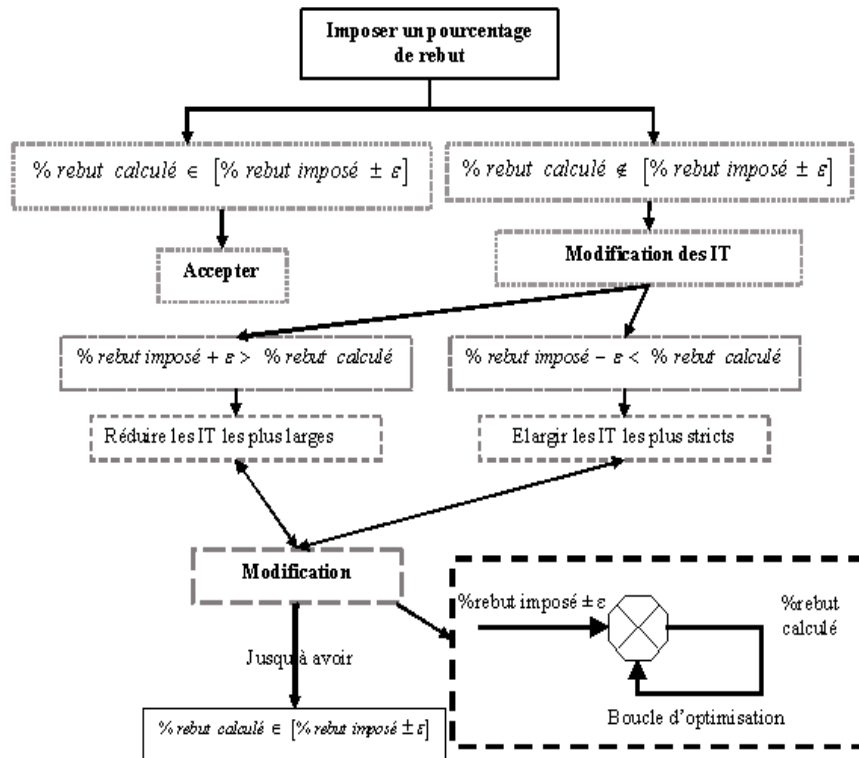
Imposer un pourcentage de rebut

$\% \, rebut \;\; calculé \in [\% \, rebut \;\; imposé \pm \varepsilon]$

$\% \, rebut \;\; calculé \notin [\% \, rebut \;\; imposé \pm \varepsilon]$

Accepter

Modification des IT

$\% \, rebut \; imposé + \varepsilon > \% \, rebut \;\; calculé$

$\% \, rebut \; imposé - \varepsilon < \% \, rebut \;\; calculé$

Réduire les IT les plus larges

Elargir les IT les plus stricts

Modification

%rebut imposé ± ε

%rebut calculé

Jusqu'à avoir

Boucle d'optimisation

$\% \, rebut \; calculé \in [\% \, rebut \; imposé \pm \varepsilon]$